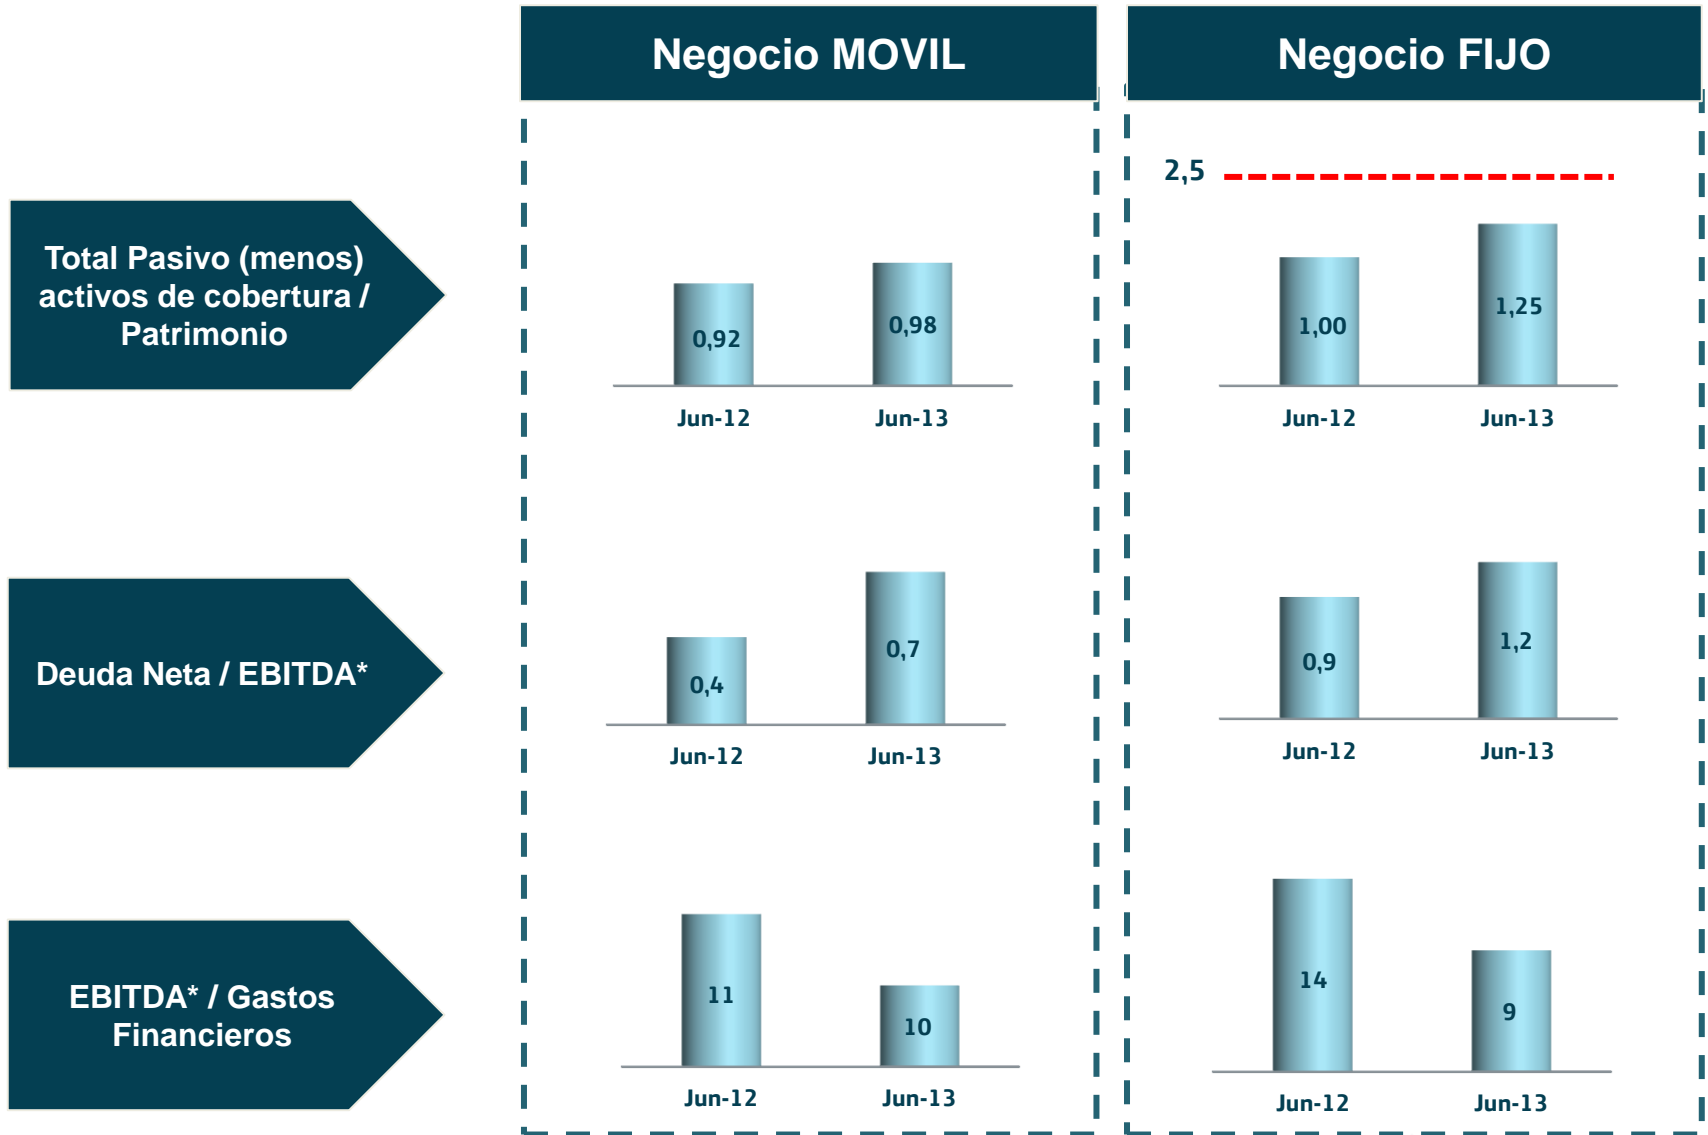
Negocio MOVIL

Negocio FIJO

Total Pasivo (menos) activos de cobertura / Patrimonio

0,92
0,98
Jun-12
Jun-13

2,5
1,00
1,25
Jun-12
Jun-13

Deuda Neta / EBITDA*

0,4
0,7
Jun-12
Jun-13

0,9
1,2
Jun-12
Jun-13

EBITDA* / Gastos Financieros

11
10
Jun-12
Jun-13

14
9
Jun-12
Jun-13